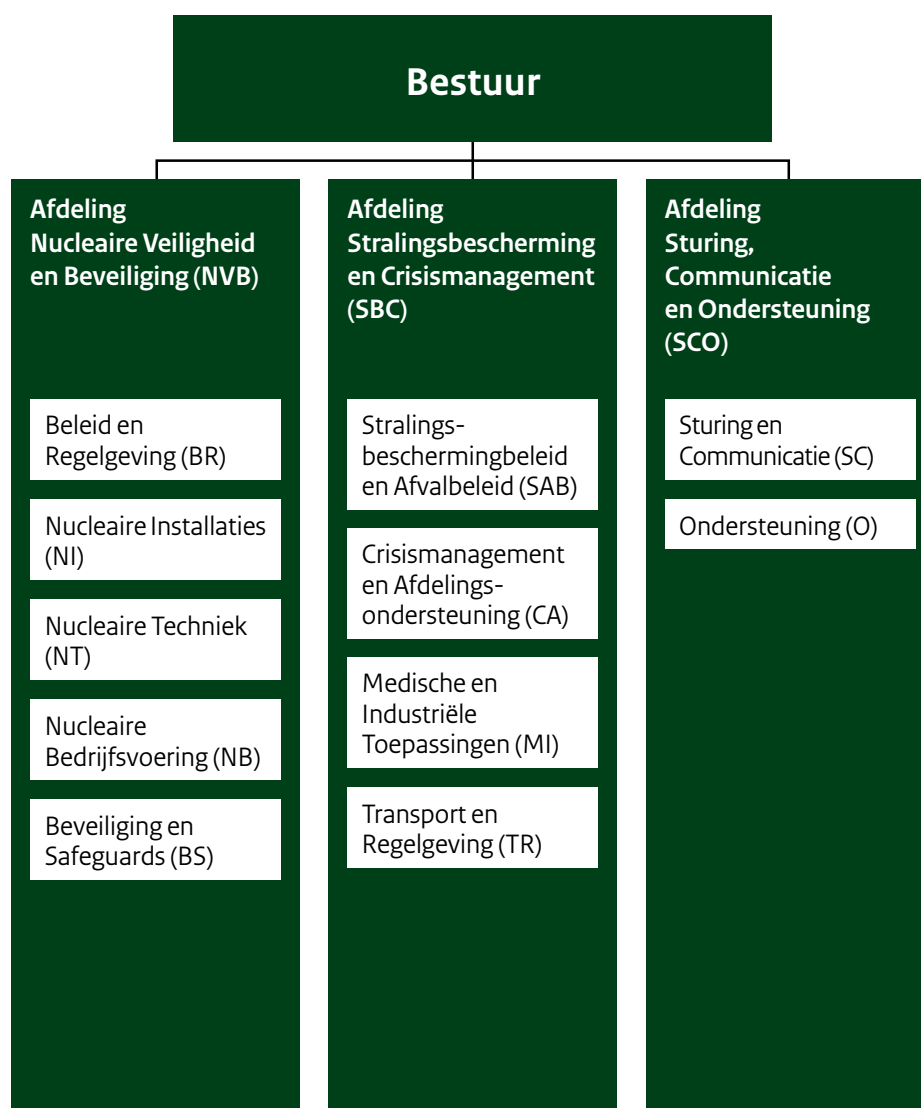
Bestuur

Afdeling Nucleaire Veiligheid en Beveiliging (NVB)

Beleid en Regelgeving (BR)

Nucleaire Installaties (NI)

Nucleaire Techniek (NT)

Nucleaire Bedrijfsvoering (NB)

Beveiliging en Safeguards (BS)

Afdeling Stralingsbescherming en Crisismanagement (SBC)

Stralingsbeschermingbeleid en Afvalbeleid (SAB)

Crisismanagement en Afdelingsondersteuning (CA)

Medische en Industriële Toepassingen (MI)

Transport en Regelgeving (TR)

Afdeling Sturing, Communicatie en Ondersteuning (SCO)

Sturing en Communicatie (SC)

Ondersteuning (O)